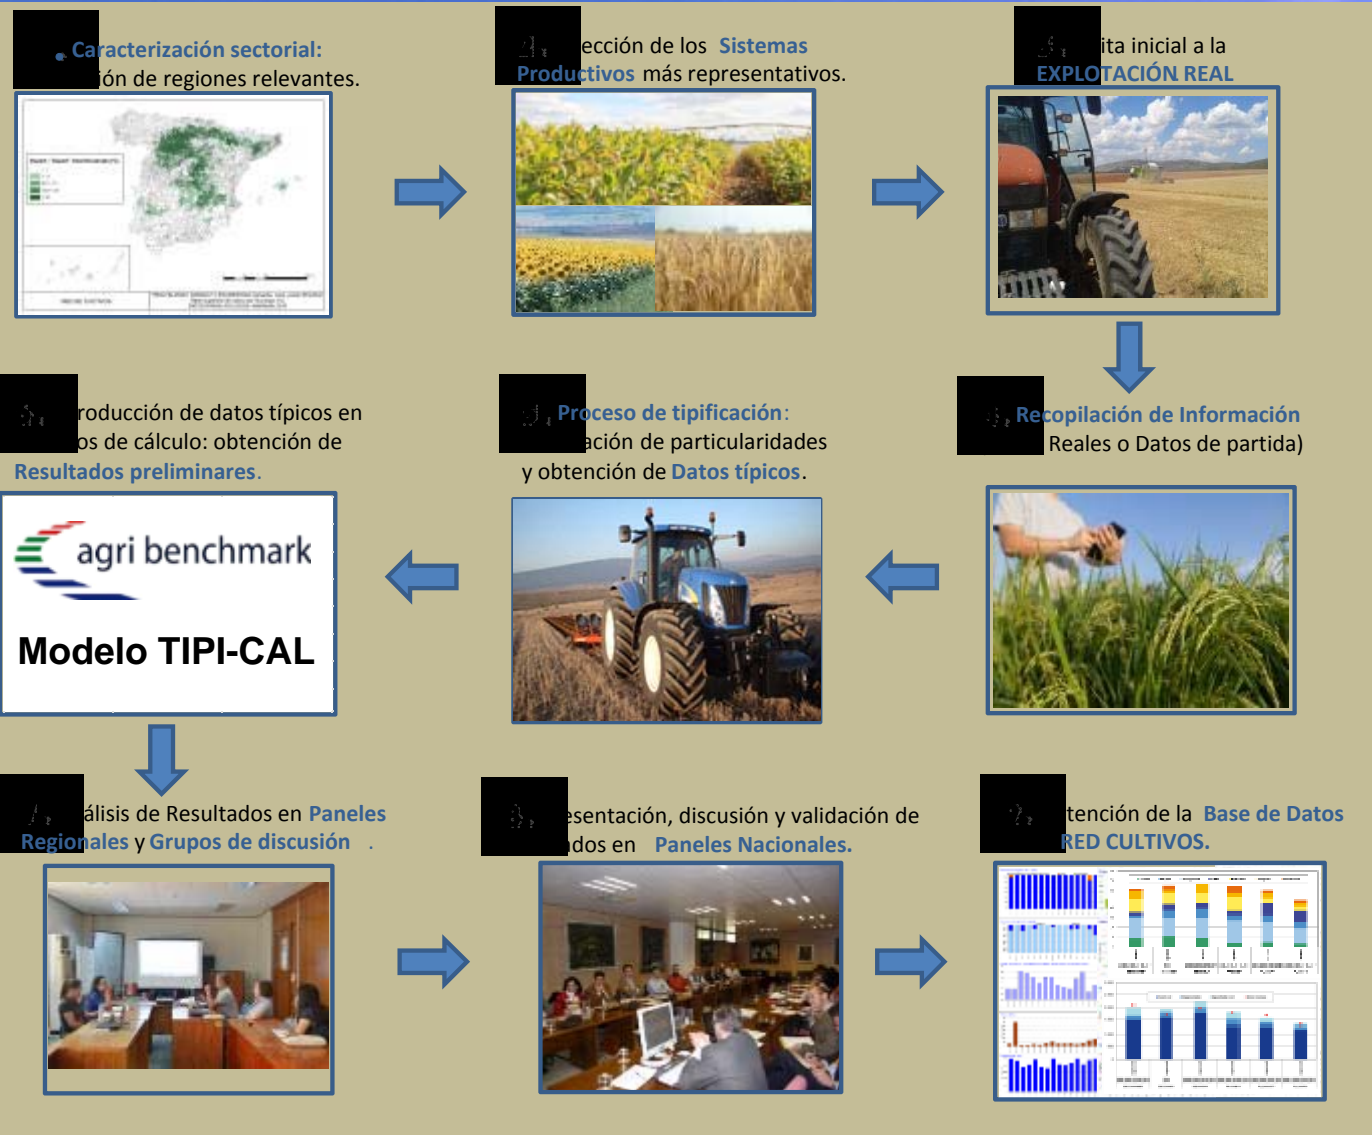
Caracterización sectorial: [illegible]ón de regiones relevantes.

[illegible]ección de los Sistemas Productivos más representativos.

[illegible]ita inicial a la EXPLOTACIÓN REAL

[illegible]roducción de datos típicos en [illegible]os de cálculo: obtención de Resultados preliminares.

agri benchmark

Modelo TIPI-CAL

Proceso de tipificación: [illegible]ación de particularidades y obtención de Datos típicos.

Recopilación de Información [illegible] Reales o Datos de partida)

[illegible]álisis de Resultados en Paneles Regionales y Grupos de discusión.

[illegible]esentación, discusión y validación de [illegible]dos en Paneles Nacionales.

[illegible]tención de la Base de Datos RED CULTIVOS.